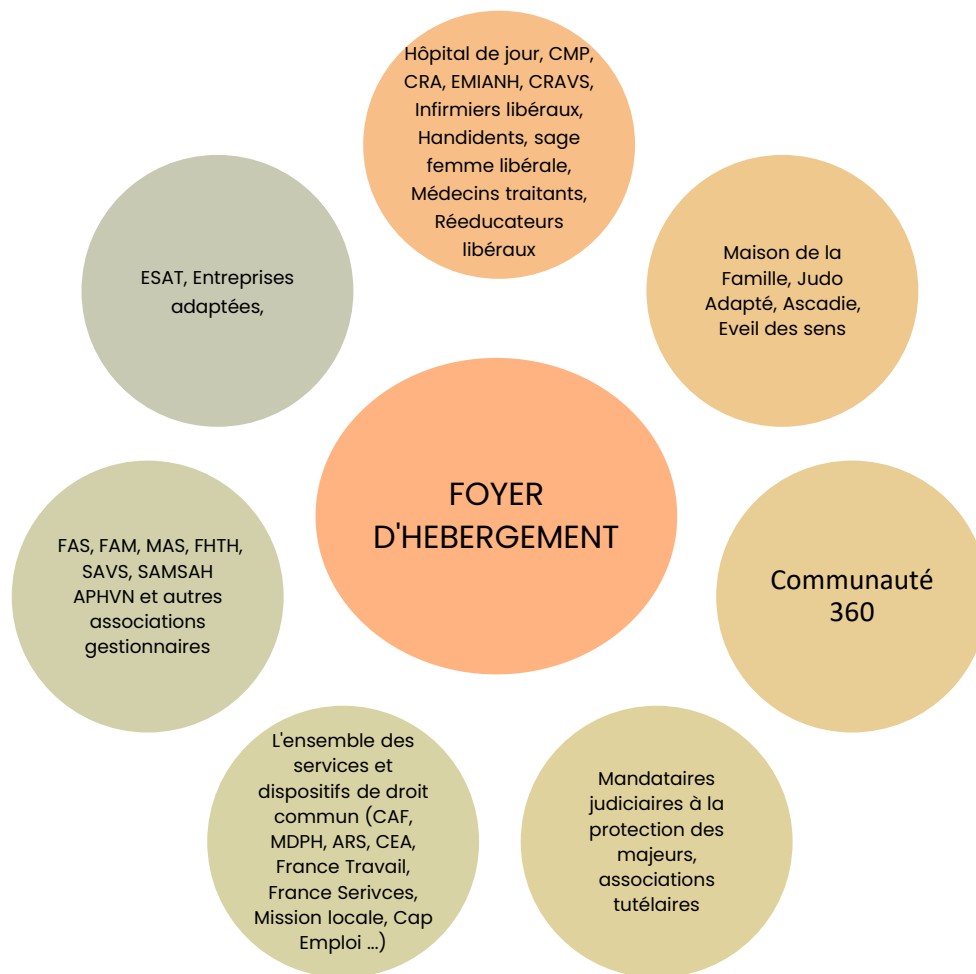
Hôpital de jour, CMP, CRA, EMIANH, CRAVS, Infirmiers libéraux, Handidents, sage femme libérale, Médecins traitants, Rééducateurs libéraux

ESAT, Entreprises adaptées,

Maison de la Famille, Judo Adapté, Ascadie, Eveil des sens

FOYER D'HEBERGEMENT

FAS, FAM, MAS, FHTH, SAVS, SAMSAH APHVN et autres associations gestionnaires

Communauté 360

L'ensemble des services et dispositifs de droit commun (CAF, MDPH, ARS, CEA, France Travail, France Serivces, Mission locale, Cap Emploi ...)

Mandataires judiciaires à la protection des majeurs, associations tutélaires